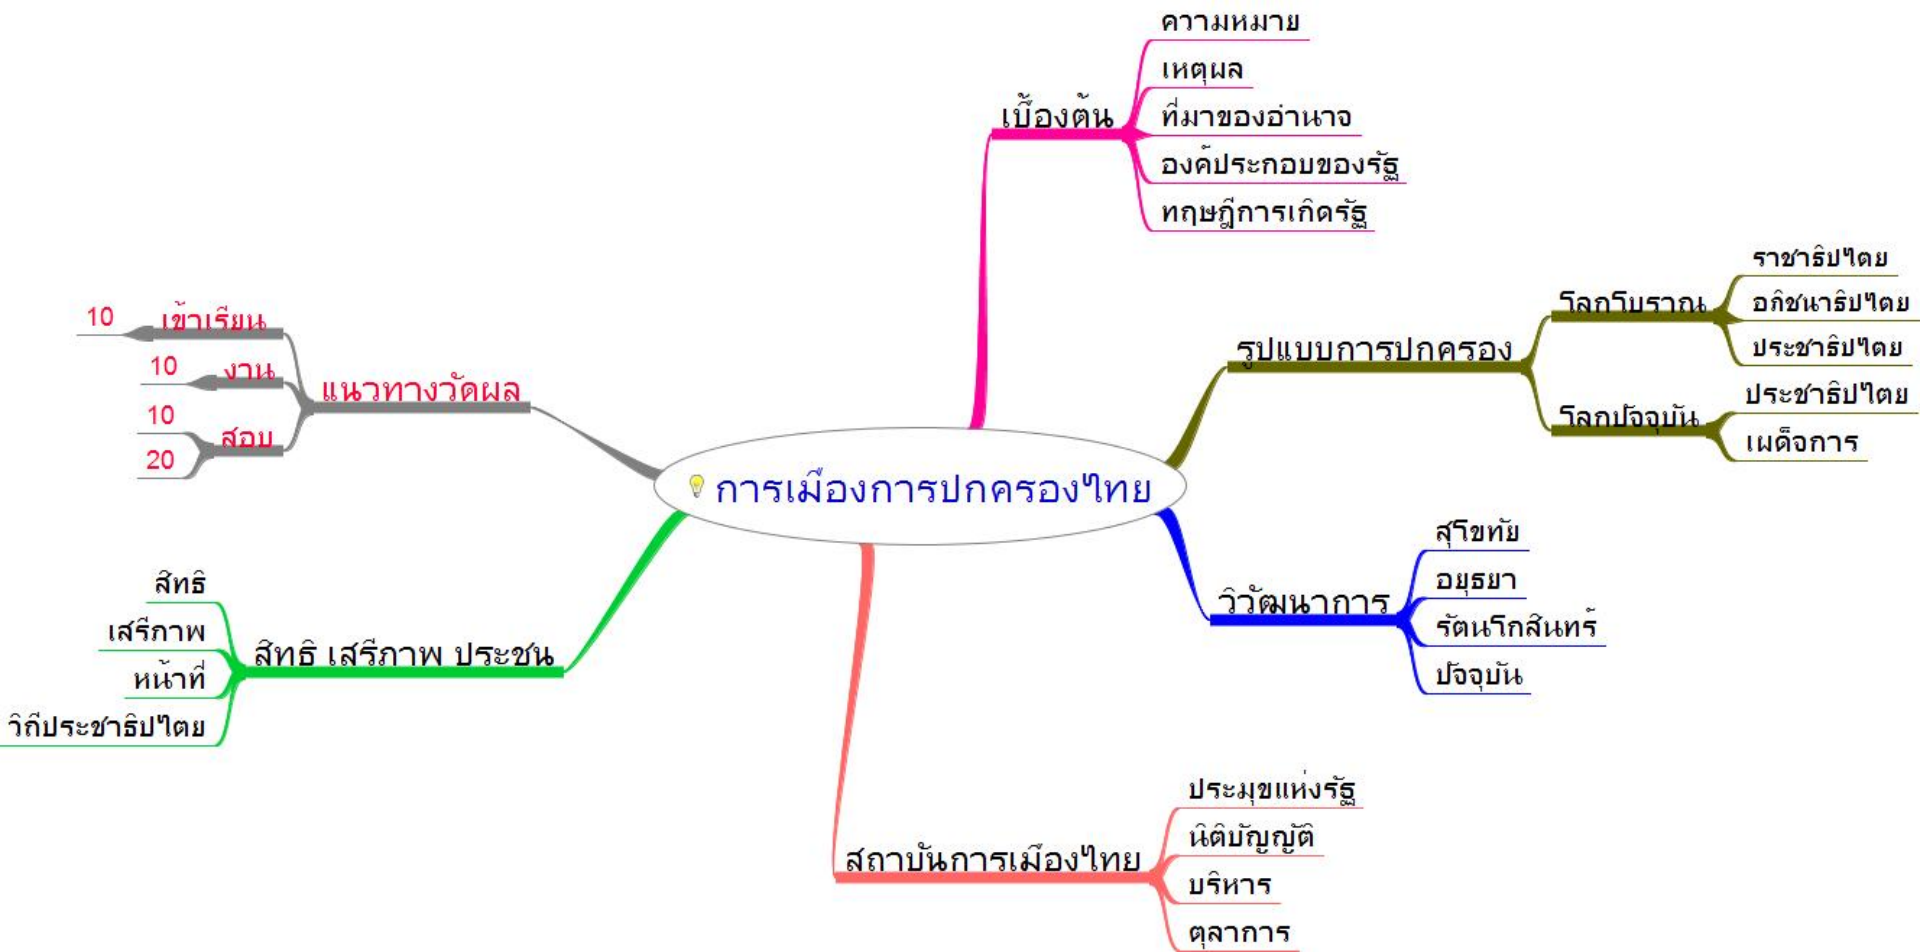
การเมืองการปกครองไทย

เบื้องต้น
ความหมาย
เหตุผล
ที่มาของอำนาจ
องค์ประกอบของรัฐ
ทฤษฎีการเกิดรัฐ

รูปแบบการปกครอง
โลกโบราณ
ราชาธิปไตย
อภิชนาธิปไตย
ประชาธิปไตย
โลกปัจจุบัน
ประชาธิปไตย
เผด็จการ

วิวัฒนาการ
สุโขทัย
อยุธยา
รัตนโกสินทร์
ปัจจุบัน

สถาบันการเมืองไทย
ประมุขแห่งรัฐ
นิติบัญญัติ
บริหาร
ตุลาการ

สิทธิ เสรีภาพ ประชน
สิทธิ
เสรีภาพ
หน้าที่
วิถีประชาธิปไตย

แนวทางวัดผล
10 เข้าเรียน
10 งาน
สอบ
10
20